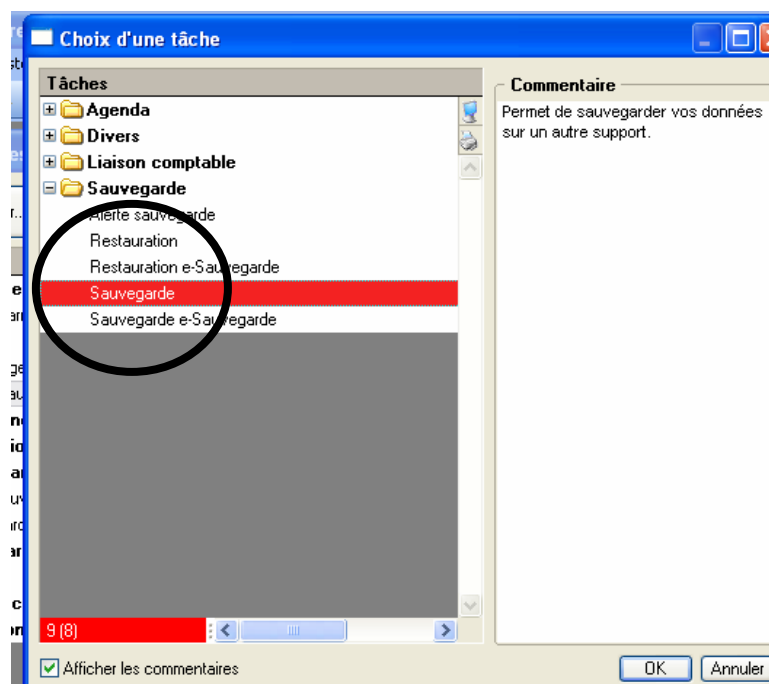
Choix d'une tâche

Tâches
Agenda
Divers
Liaison comptable
Sauvegarde
Alerte sauvegarde
Restauration
Restauration e-Sauvegarde
Sauvegarde
Sauvegarde e-Sauvegarde

9 (8)

Commentaire
Permet de sauvegarder vos données sur un autre support.

Afficher les commentaires

OK
Annuler